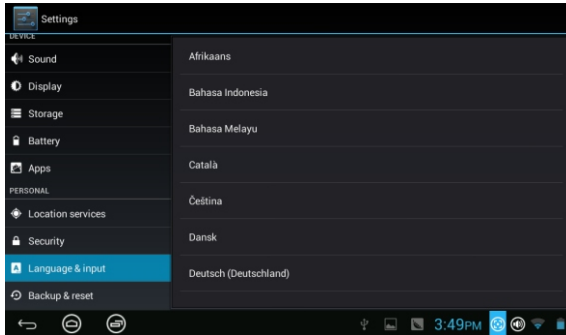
Settings

DEVICE

Sound

Display

Storage

Battery

Apps

PERSONAL

Location services

Security

Language & input

Backup & reset

Afrikaans

Bahasa Indonesia

Bahasa Melayu

Català

Čeština

Dansk

Deutsch (Deutschland)

3:49PM